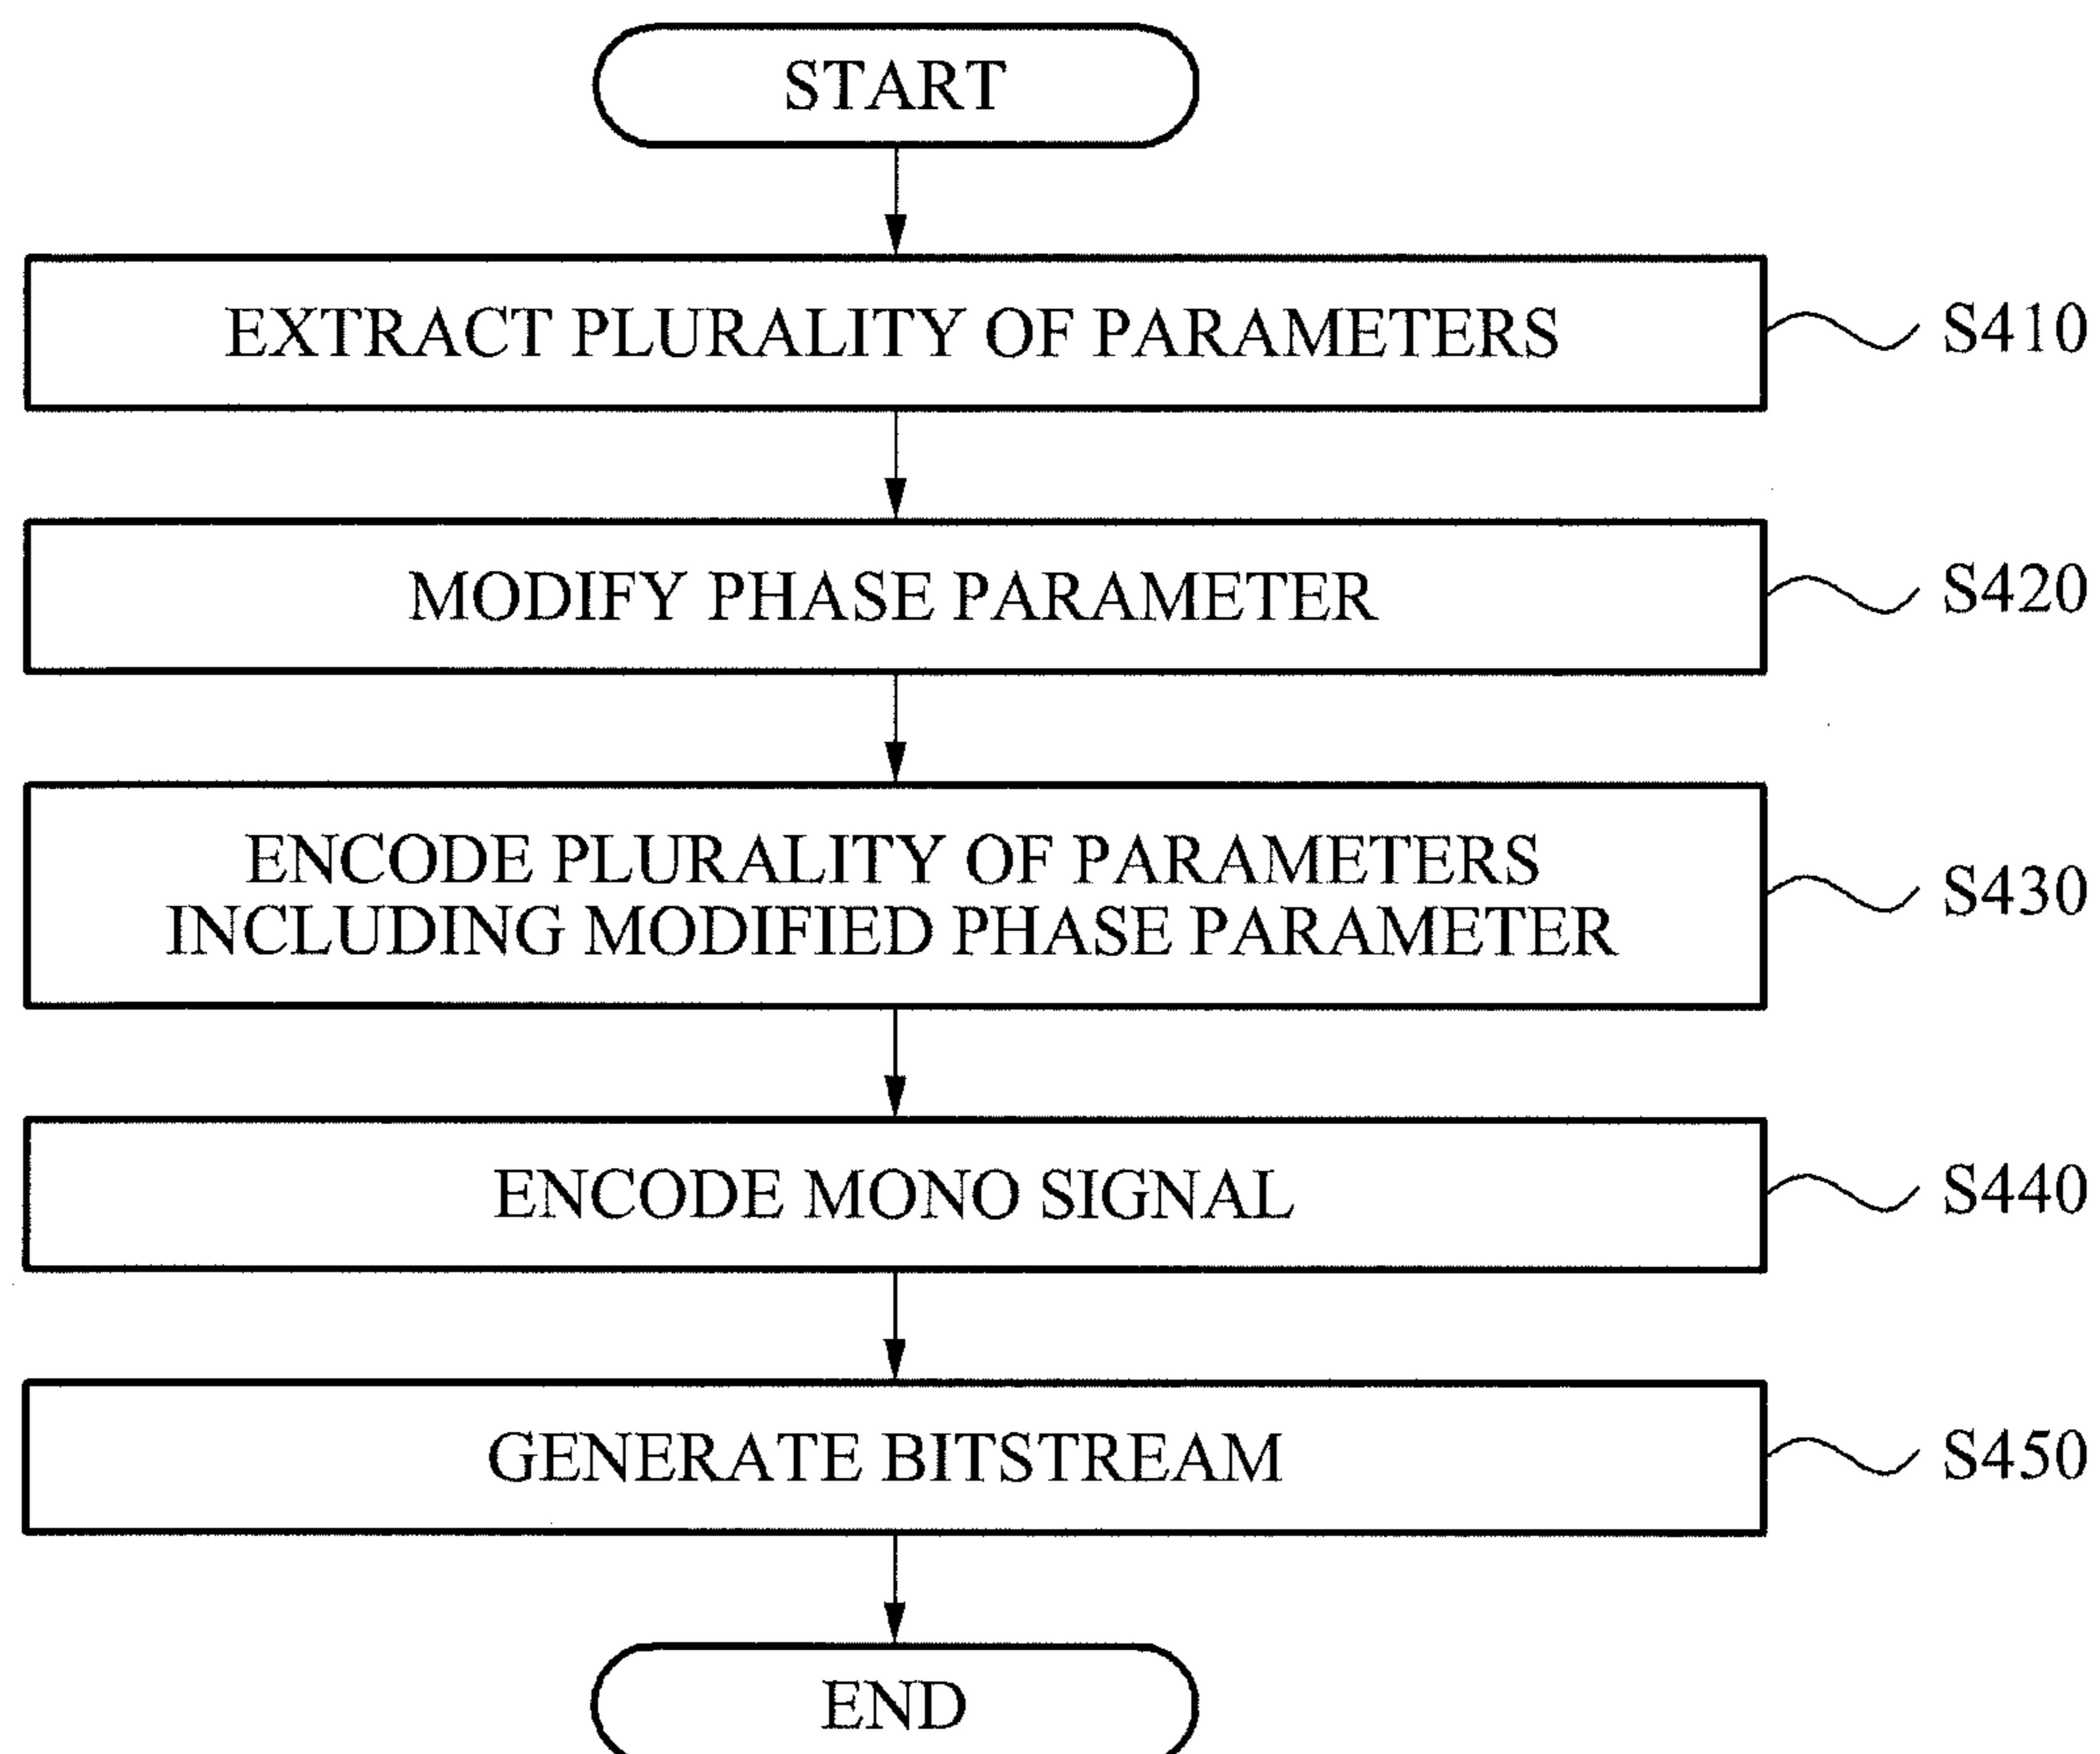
START

EXTRACT PLURALITY OF PARAMETERS

S410

MODIFY PHASE PARAMETER

S420

ENCODE PLURALITY OF PARAMETERS INCLUDING MODIFIED PHASE PARAMETER

S430

ENCODE MONO SIGNAL

S440

GENERATE BITSTREAM

S450

END